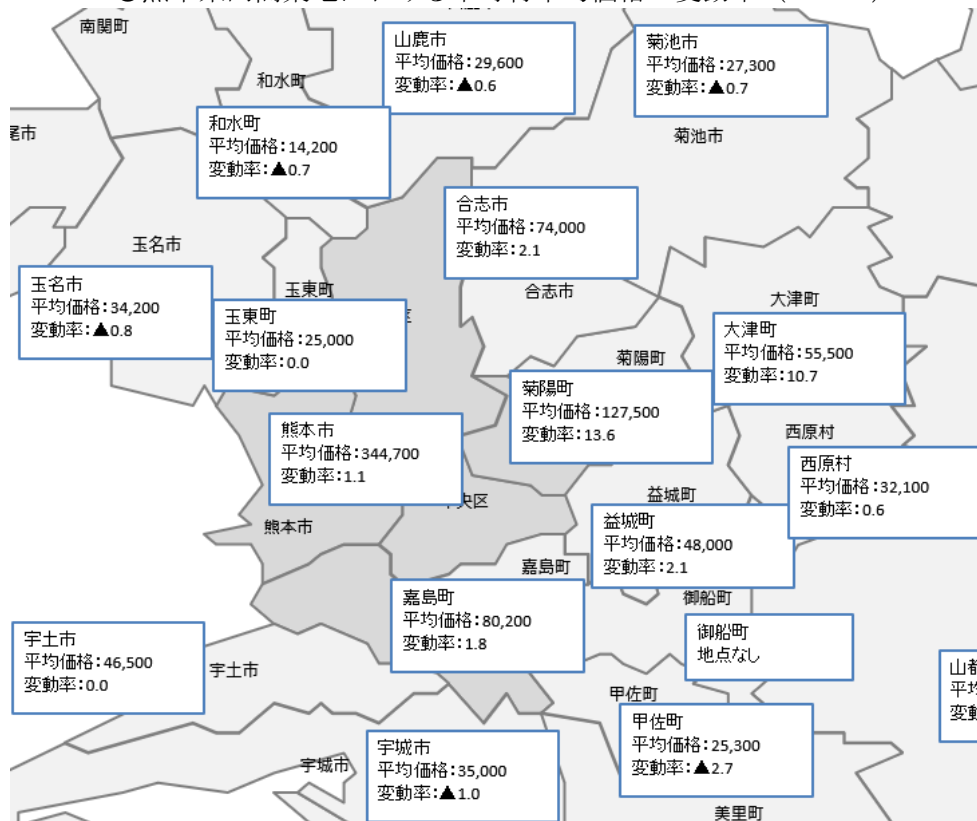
南関町
山鹿市
平均価格：29,600
変動率：▲0.6

菊池市
平均価格：27,300
変動率：▲0.7

和水町
尾市
和水町
平均価格：14,200
変動率：▲0.7

菊池市

合志市
平均価格：74,000
変動率：2.1

玉名市
玉名市
平均価格：34,200
変動率：▲0.8

玉東町
玉東町
平均価格：25,000
変動率：0.0

合志市
大津町
大津町
平均価格：55,500
変動率：10.7

菊陽町
菊陽町
平均価格：127,500
変動率：13.6

熊本市
平均価格：344,700
変動率：1.1

西原村
西原村
平均価格：32,100
変動率：0.6

益城町
中央区
熊本市
益城町
平均価格：48,000
変動率：2.1

嘉島町
嘉島町
平均価格：80,200
変動率：1.8

御船町
御船町
地点なし

宇土市
平均価格：46,500
変動率：0.0

宇土市
山都
平均
変動

甲佐町
甲佐町
平均価格：25,300
変動率：▲2.7

宇城市
宇城市
平均価格：35,000
変動率：▲1.0

美里町